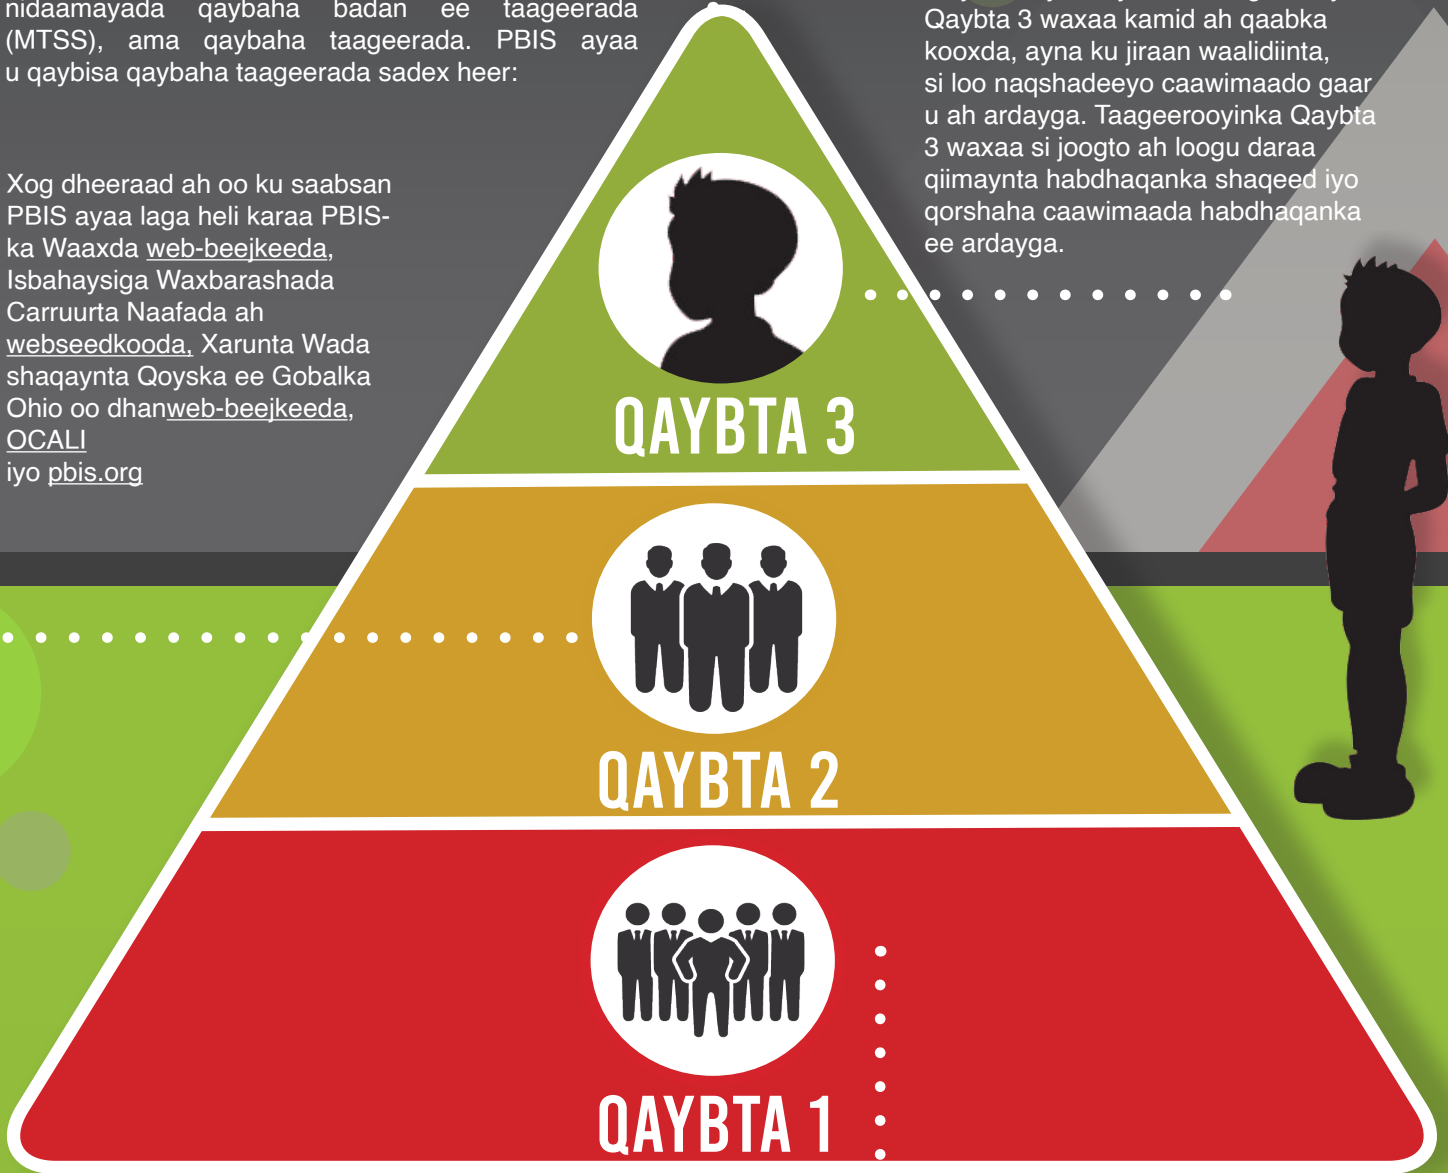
nidaamayada qaybaha badan ee taageerada (MTSS), ama qaybaha taageerada. PBIS ayaa u qaybisa qaybaha taageerada sadex heer:

Xog dheeraad ah oo ku saabsan PBIS ayaa laga heli karaa PBIS-ka Waaxda web-beejkeeda, Isbahaysiga Waxbarashada Carruurta Naafada ah webseedkooda, Xarunta Wada shaqaynta Qoyska ee Gobalka Ohio oo dhanweb-beejkeeda, OCALI iyo pbis.org

Qaybta 3 waxaa kamid ah qaabka kooxda, ayna ku jiraan waalidiinta, si loo naqshadeeyo caawimaado gaar u ah ardayga. Taageerooyinka Qaybta 3 waxaa si joogto ah loogu daraa qiimaynta habdhaqanka shaqeed iyo qorshaha caawimaada habdhaqanka ee ardayga.

QAYBTA 3

QAYBTA 2

QAYBTA 1